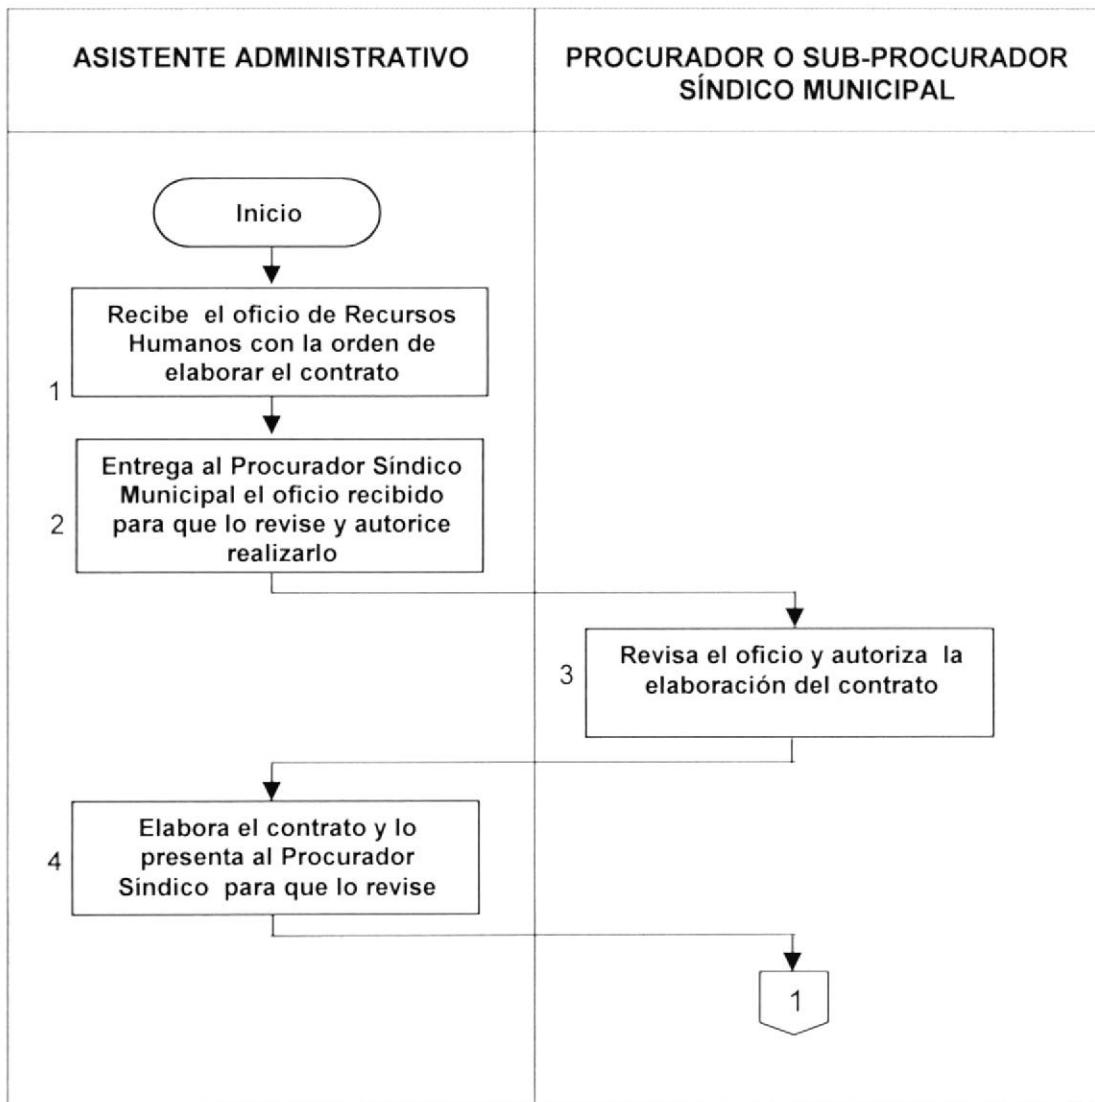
ASISTENTE ADMINISTRATIVO

PROCURADOR O SUB-PROCURADOR SÍNDICO MUNICIPAL

Inicio

1 Recibe el oficio de Recursos Humanos con la orden de elaborar el contrato

2 Entrega al Procurador Síndico Municipal el oficio recibido para que lo revise y autorice realizarlo

3 Revisa el oficio y autoriza la elaboración del contrato

4 Elabora el contrato y lo presenta al Procurador Síndico para que lo revise

1